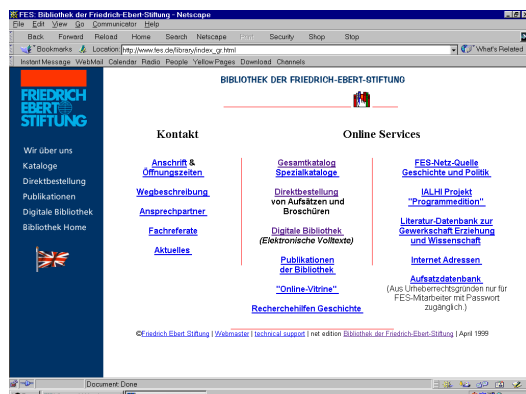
FES: Bibliothek der Friedrich-Ebert-Stiftung - Netscape
File Edit View Go Communicator Help
Back Forward Reload Home Search Netscape Print Security Shop Stop
Bookmarks Location: http://www.fes.de/library/index_gr.html
What's Related
Instant Message WebMail Calendar Radio People Yellow Pages Download Channels

FRIEDRICH EBERT STIFTUNG

Wir über uns
Kataloge
Direktbestellung
Publikationen
Digitale Bibliothek
Bibliothek Home

BIBLIOTHEK DER FRIEDRICH-EBERT-STIFTUNG

Kontakt

Anschrift & Öffnungszeiten

Wegbeschreibung

Ansprechpartner

Fachreferate

Aktuelles

Online Services

Gesamtkatalog Spezialkataloge

Direktbestellung von Aufsätzen und Broschüren

Digitale Bibliothek (Elektronische Volltexte)

Publikationen der Bibliothek

"Online-Vitrine"

Recherchehilfen Geschichte

FES-Netz-Quelle Geschichte und Politik

IALHI Projekt "Programmedition"

Literatur-Datenbank zur Gewerkschaft Erziehung und Wissenschaft

Internet Adressen

Aufsatzdatenbank (Aus Urheberrechtsgründen nur für FES-Mitarbeiter mit Passwort zugänglich.)

©Friedrich Ebert Stiftung | Webmaster | technical support | net edition Bibliothek der Friedrich-Ebert-Stiftung | April 1999

Document: Done